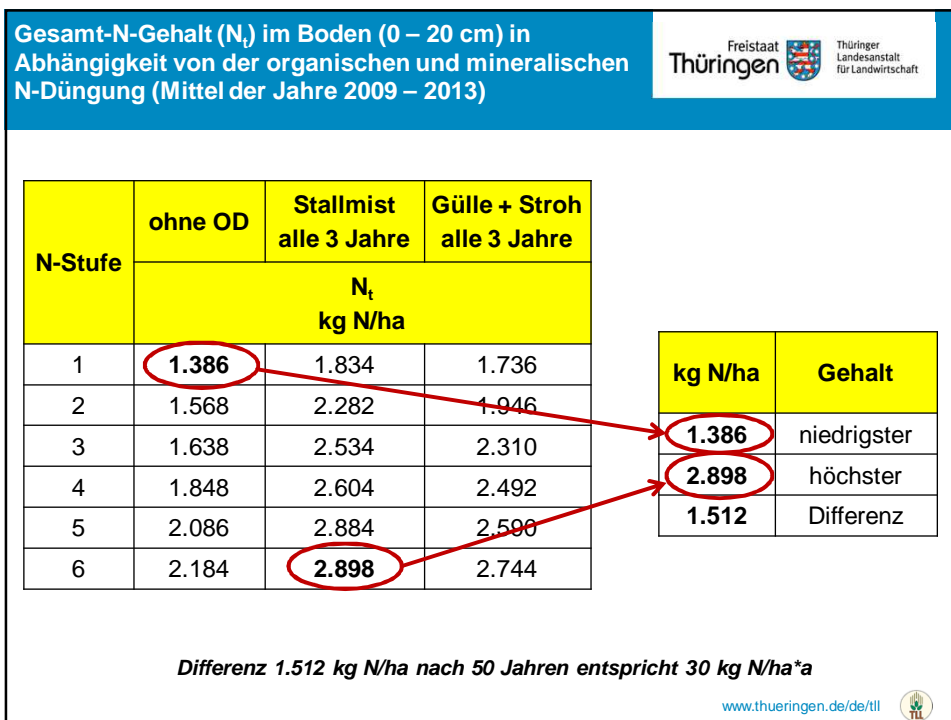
Gesamt-N-Gehalt ($N_t$) im Boden (0 – 20 cm) in Abhängigkeit von der organischen und mineralischen N-Düngung (Mittel der Jahre 2009 – 2013)

Freistaat Thüringen

Thüringer Landesanstalt für Landwirtschaft

| N-Stufe | ohne OD | Stallmist alle 3 Jahre | Gülle + Stroh alle 3 Jahre |
|---|---|---|---|
| | $N_t$ kg N/ha | | |
| 1 | 1.386 | 1.834 | 1.736 |
| 2 | 1.568 | 2.282 | 1.946 |
| 3 | 1.638 | 2.534 | 2.310 |
| 4 | 1.848 | 2.604 | 2.492 |
| 5 | 2.086 | 2.884 | 2.590 |
| 6 | 2.184 | 2.898 | 2.744 |

| kg N/ha | Gehalt |
|---|---|
| 1.386 | niedrigster |
| 2.898 | höchster |
| 1.512 | Differenz |

Differenz 1.512 kg N/ha nach 50 Jahren entspricht 30 kg N/ha*a

www.thueringen.de/de/tll

TLL